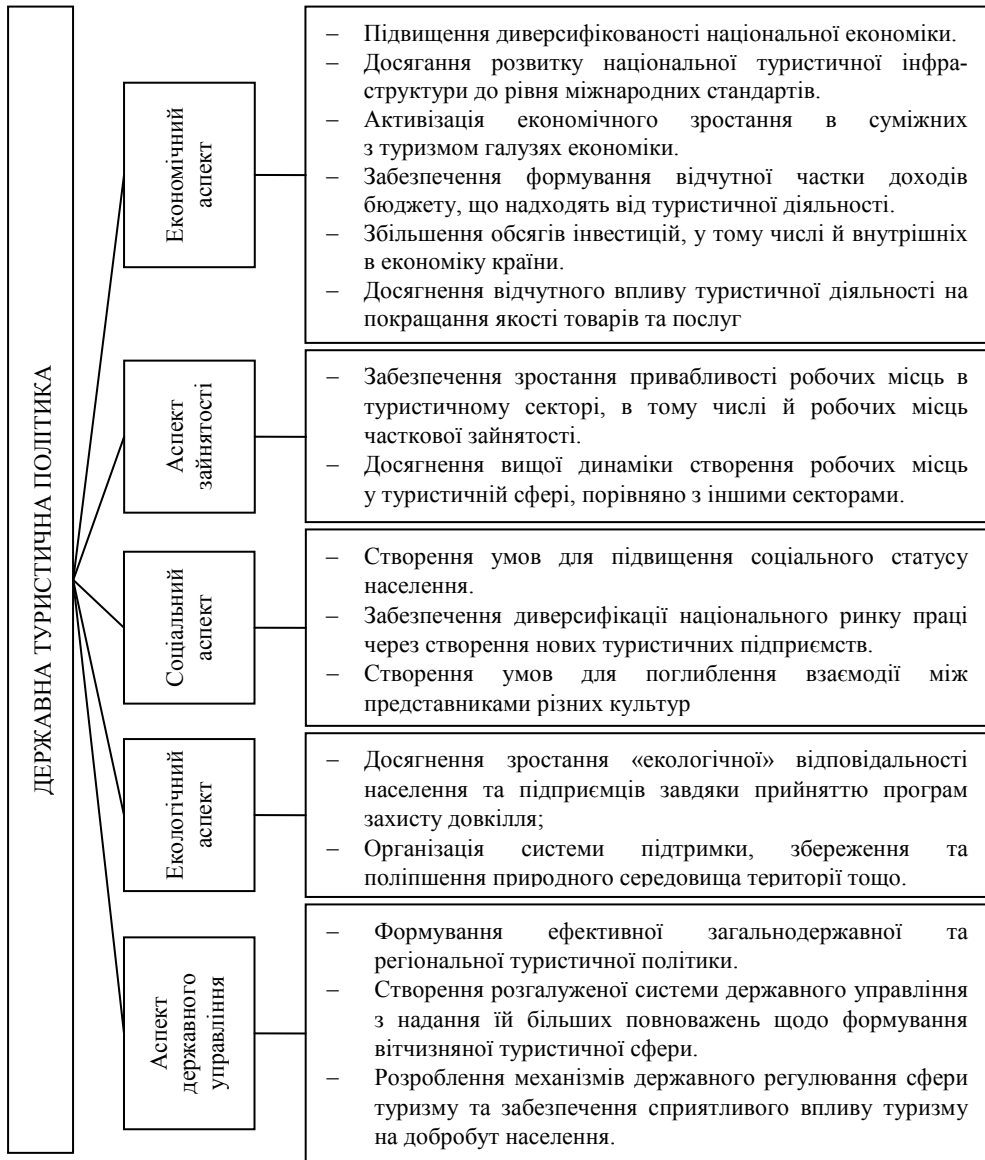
ДЕРЖАВНА ТУРИСТИЧНА ПОЛІТИКА

Економічний аспект

– Підвищення диверсифікованості національної економіки.
– Досягання розвитку національної туристичної інфраструктури до рівня міжнародних стандартів.
– Активізація економічного зростання в суміжних з туризмом галузях економіки.
– Забезпечення формування відчутної частки доходів бюджету, що надходять від туристичної діяльності.
– Збільшення обсягів інвестицій, у тому числі й внутрішніх в економіку країни.
– Досягнення відчутного впливу туристичної діяльності на покращання якості товарів та послуг

Аспект зайнятості

– Забезпечення зростання привабливості робочих місць в туристичному секторі, в тому числі й робочих місць часткової зайнятості.
– Досягнення вищої динаміки створення робочих місць у туристичній сфері, порівняно з іншими секторами.

Соціальний аспект

– Створення умов для підвищення соціального статусу населення.
– Забезпечення диверсифікації національного ринку праці через створення нових туристичних підприємств.
– Створення умов для поглиблення взаємодії між представниками різних культур

Екологічний аспект

– Досягнення зростання «екологічної» відповідальності населення та підприємців завдяки прийняттю програм захисту довкілля;
– Організація системи підтримки, збереження та поліпшення природного середовища території тощо.

Аспект державного управління

– Формування ефективної загальнодержавної та регіональної туристичної політики.
– Створення розгалуженої системи державного управління з надання їй більших повноважень щодо формування вітчизняної туристичної сфери.
– Розроблення механізмів державного регулювання сфери туризму та забезпечення сприятливого впливу туризму на добробут населення.